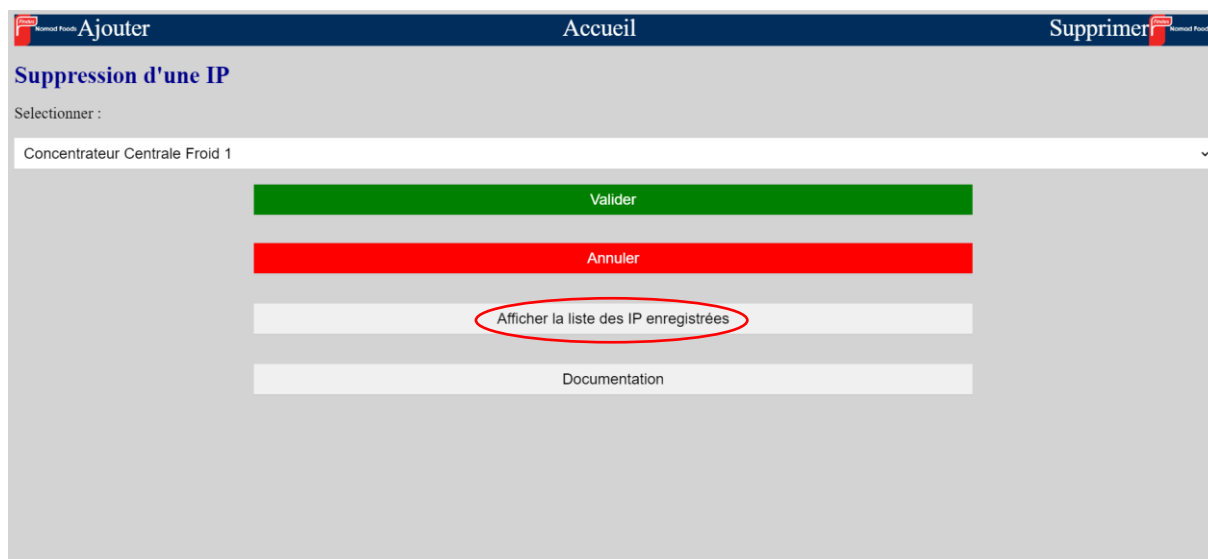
Findus Nomad Foods Ajouter

Accueil

Supprimer Findus Nomad Foods

Suppression d'une IP

Selectionner :

Concentrateur Centrale Froid 1

Valider

Annuler

Afficher la liste des IP enregistrées

Documentation